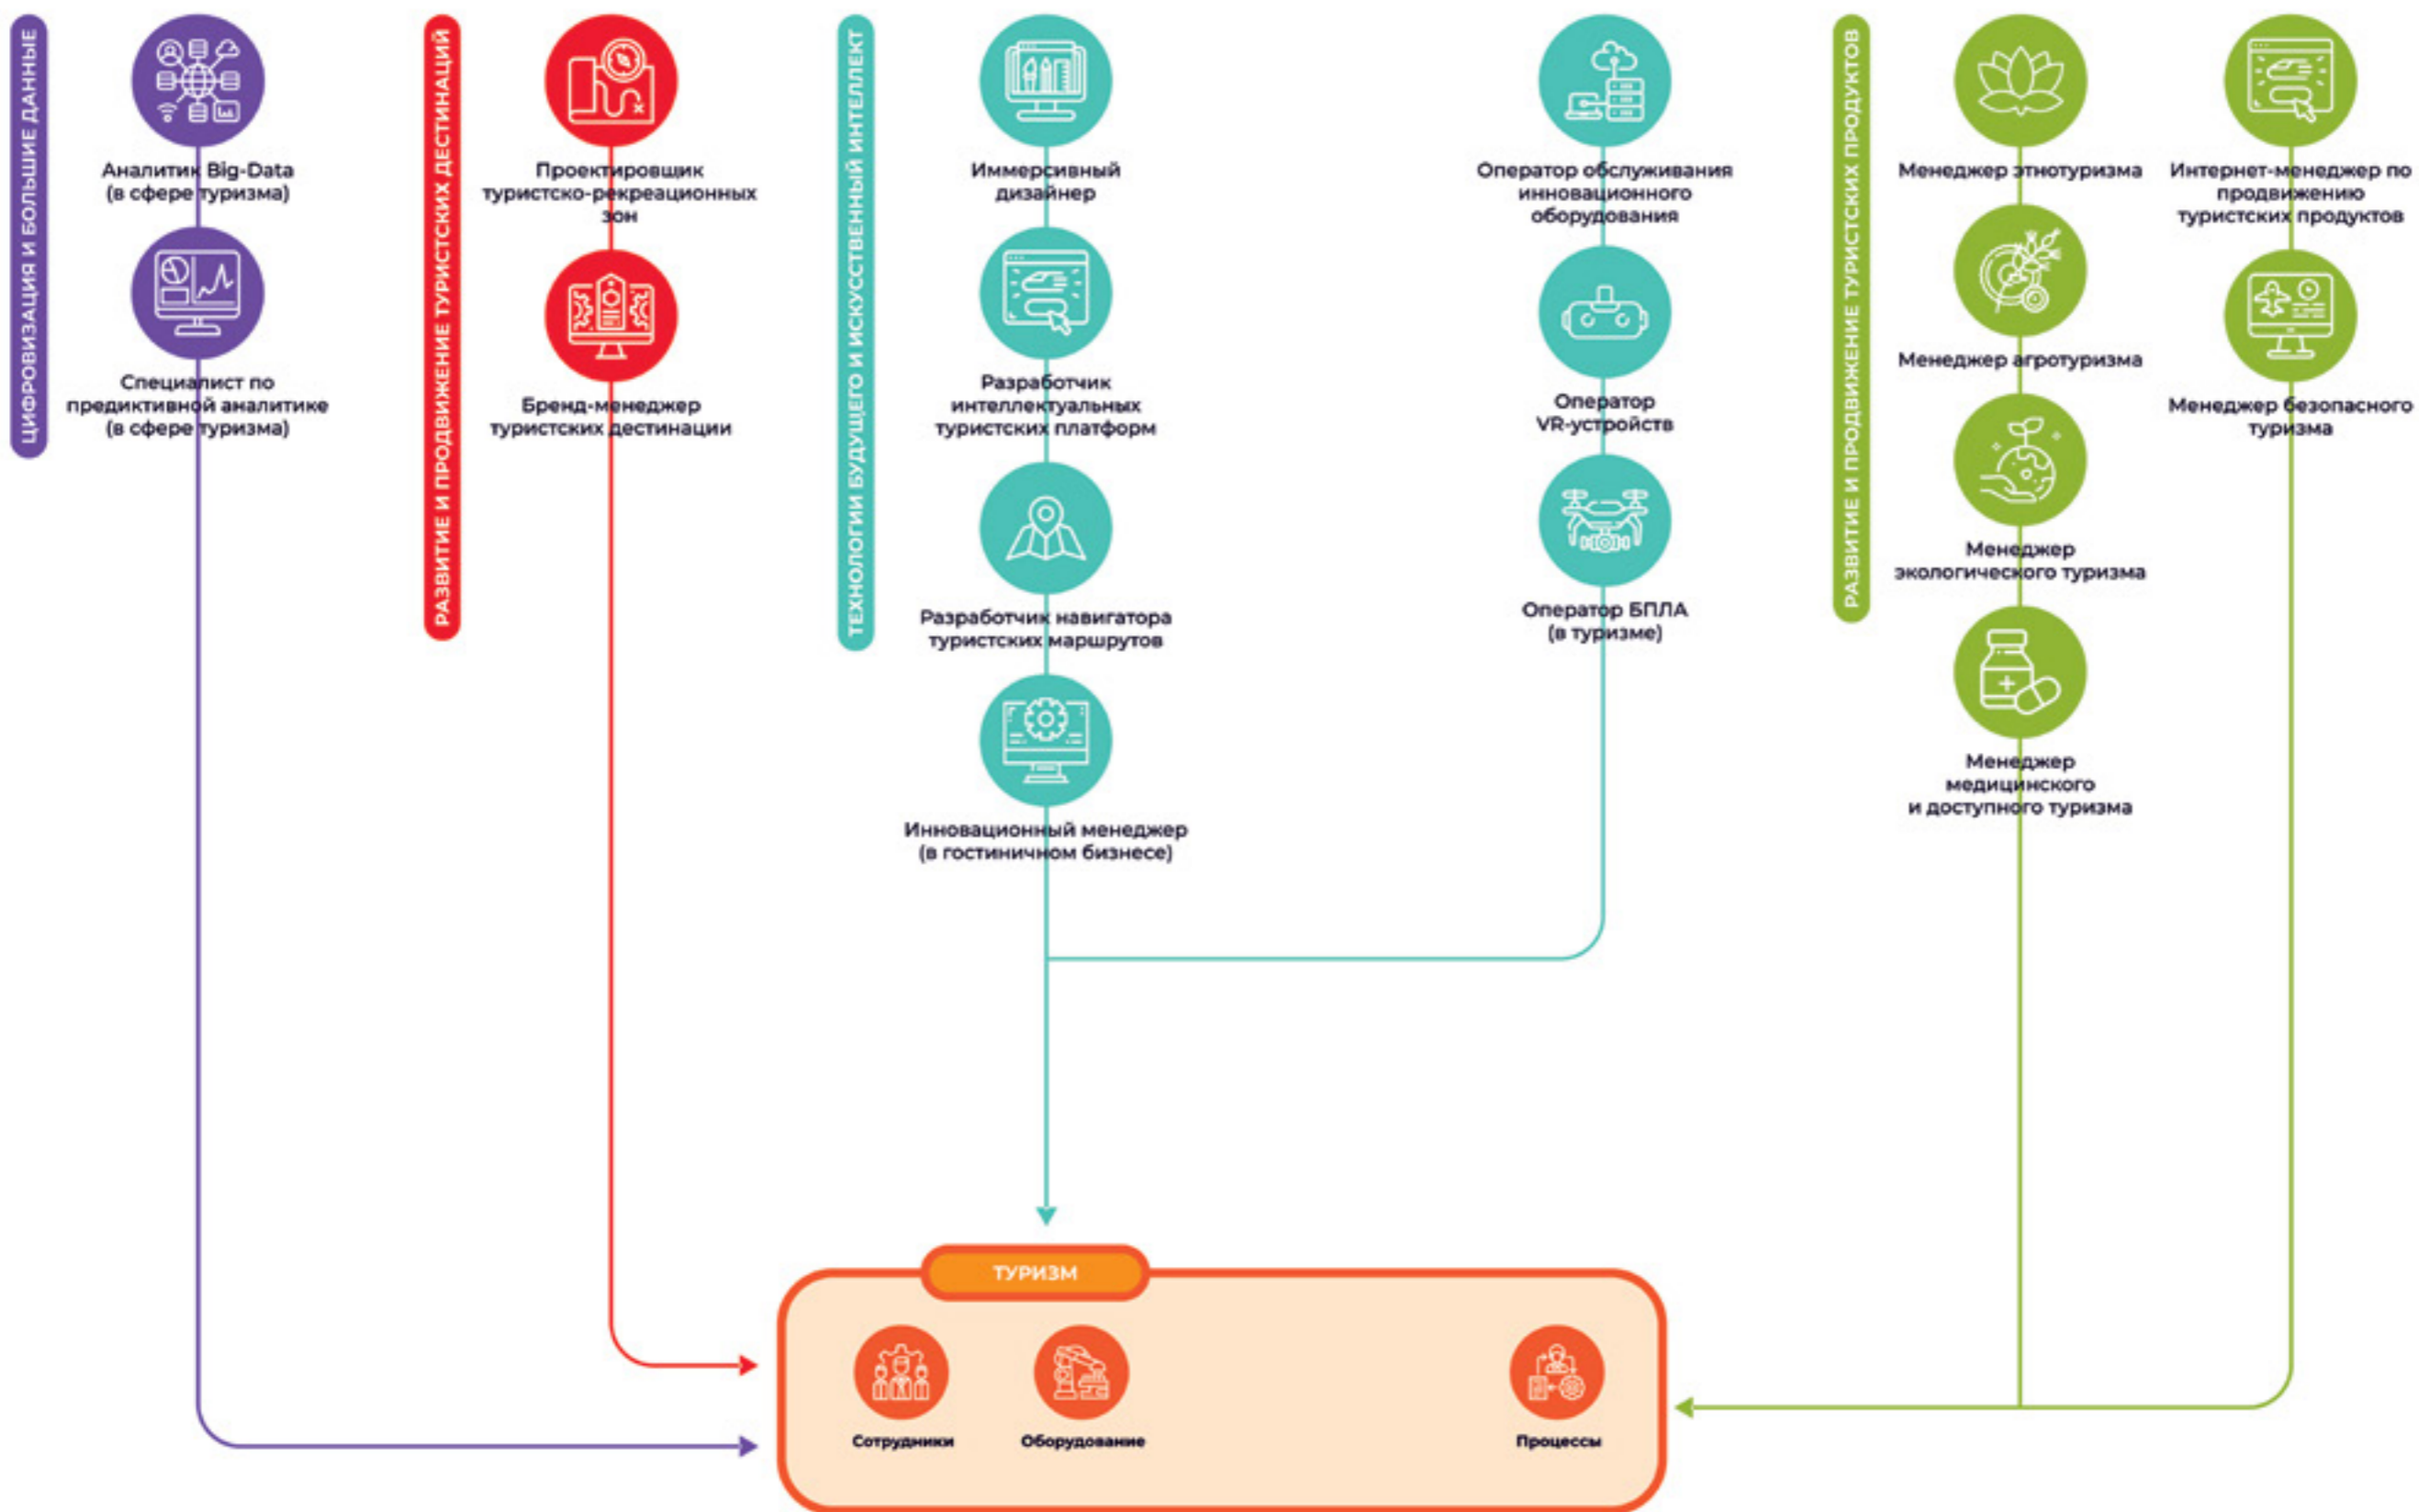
ЦИФРОВИЗАЦИЯ И БОЛЬШИЕ ДАННЫЕ

Аналитик Big-Data (в сфере туризма)

Специалист по предиктивной аналитике (в сфере туризма)

РАЗВИТИЕ И ПРОДВИЖЕНИЕ ТУРИСТСКИХ ДЕСТИНАЦИЙ

Проектировщик туристско-рекреационных зон

Бренд-менеджер туристских дестинации

ТЕХНОЛОГИИ БУДУЩЕГО И ИСКУССТВЕННЫЙ ИНТЕЛЛЕКТ

Иммерсивный дизайнер

Разработчик интеллектуальных туристских платформ

Разработчик навигатора туристских маршрутов

Инновационный менеджер (в гостиничном бизнесе)

Оператор обслуживания инновационного оборудования

Оператор VR-устройств

Оператор БПЛА (в туризме)

РАЗВИТИЕ И ПРОДВИЖЕНИЕ ТУРИСТСКИХ ПРОДУКТОВ

Менеджер этнотуризма

Менеджер агротуризма

Менеджер экологического туризма

Менеджер медицинского и доступного туризма

Интернет-менеджер по продвижению туристских продуктов

Менеджер безопасного туризма

ТУРИЗМ

Сотрудники

Оборудование

Процессы